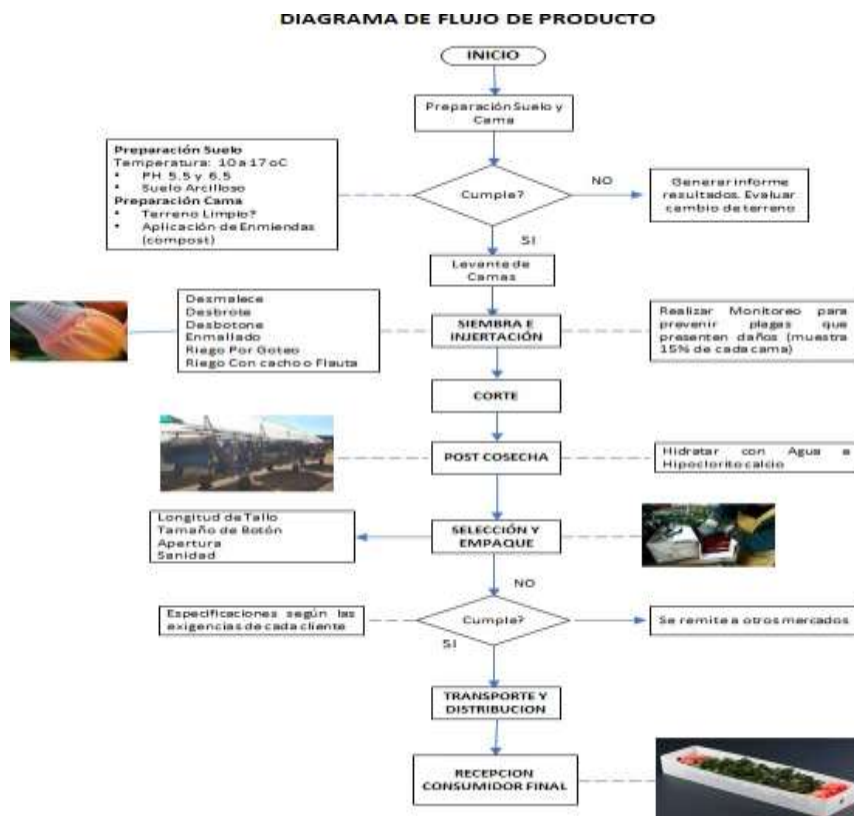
DIAGRAMA DE FLUJO DE PRODUCTO

INICIO

Preparación Suelo y Cama

Preparación Suelo
Temperatura: 10 a 17 oC
• PH 5.5 y 6.5
• Suelo Arcilloso
Preparación Cama
• Terreno Limpio?
• Aplicación de Enmiendas (compost)

Cumple?

NO

Generar informe resultados. Evaluar cambio de terreno

SI

Levante de Camas

Desmalece
Desbrote
Desbotone
Enmallado
Riego Por Goteo
Riego Con cacho o Flauta

SIEMBRA E INJERTACIÓN

Realizar Monitoreo para prevenir plagas que presenten daños (muestra 15% de cada cama)

CORTE

POST COSECHA

Hidratar con Agua a Hipoclorito calcio

Longitud de Tallo
Tamaño de Botón
Apertura
Sanidad

SELECCIÓN Y EMPAQUE

NO

Especificaciones según las exigencias de cada cliente

Cumple?

Se remite a otros mercados

SI

TRANSPORTE Y DISTRIBUCION

RECEPCION CONSUMIDOR FINAL